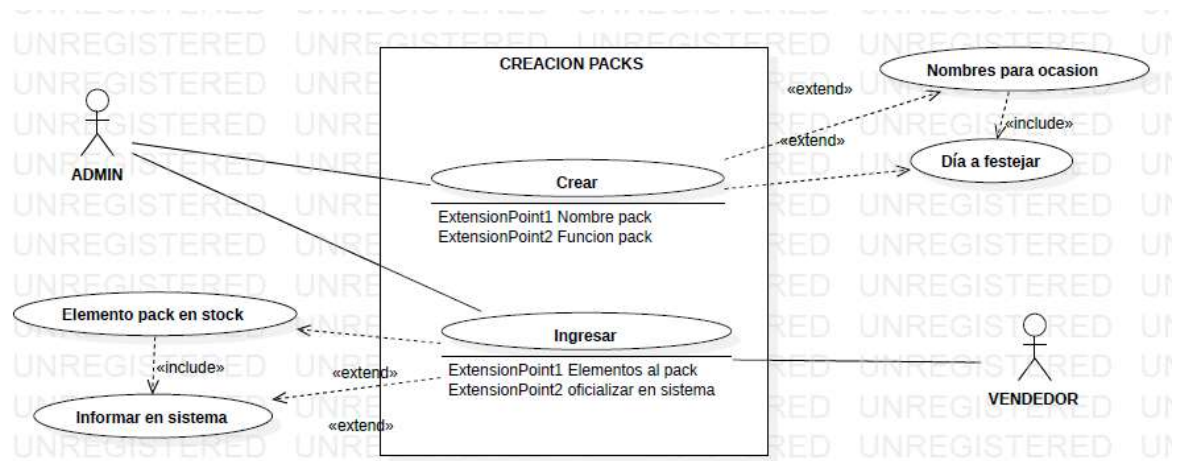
CREACION PACKS

ADMIN

«extend»

Nombres para ocasion

«include»

«extend»

Día a festejar

Crear

ExtensionPoint1 Nombre pack
ExtensionPoint2 Funcion pack

Elemento pack en stock

Ingresar

«include»

«extend»

ExtensionPoint1 Elementos al pack
ExtensionPoint2 oficializar en sistema

Informar en sistema

«extend»

VENDEDOR

UNREGISTERED UNREGISTERED UNREGISTERED UNREGISTERED